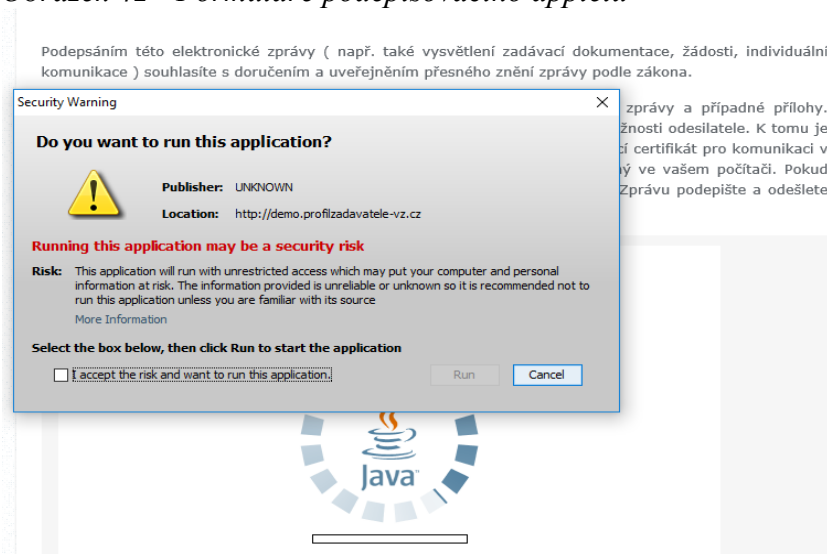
Obrázek 42 - Formulář podepisovacího appletu

Podepsáním této elektronické zprávy ( např. také vysvětlení zadávací dokumentace, žádosti, individuální komunikace ) souhlasíte s doručením a uveřejněním přesného znění zprávy podle zákona.

zprávy a případné přílohy. žnosti odesilatele. K tomu je cí certifikát pro komunikaci v ý ve vašem počítači. Pokud Zprávu podepište a odešlete

Security Warning

Do you want to run this application?

Publisher: UNKNOWN

Location: http://demo.profilzadavatele-vz.cz

Running this application may be a security risk

Risk: This application will run with unrestricted access which may put your computer and personal information at risk. The information provided is unreliable or unknown so it is recommended not to run this application unless you are familiar with its source

More Information

Select the box below, then click Run to start the application

I accept the risk and want to run this application.

Run

Cancel

Java